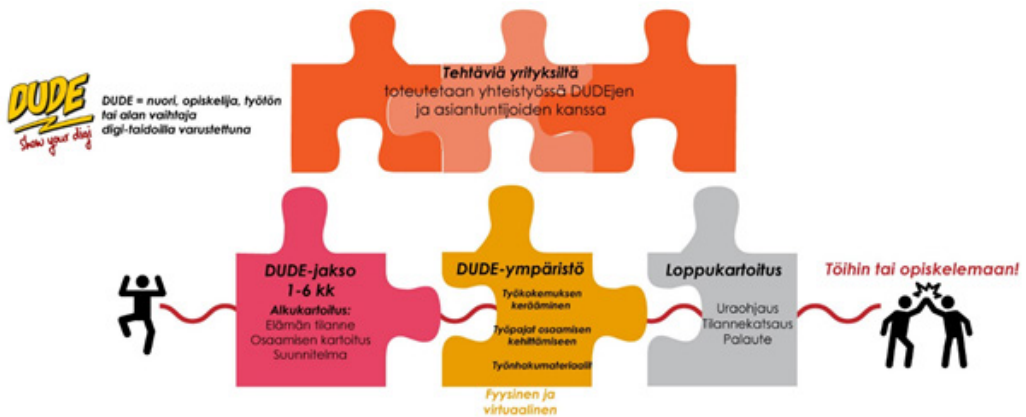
DUDE
Show your digi

DUDE = nuori, opiskelija, työtön tai alan vaihtaja digi-taidoilla varustettuna

Tehtäviä yrityksiltä
toteutetaan yhteistyössä DUDEjen ja asiantuntijoiden kanssa

DUDE-jakso
1-6 kk
Alkukartoitus:
Elämän tilanne
Osaamisen kartoitus
Suunnitelma

DUDE-ympäristö
Työkokemuksen kerääminen
Työpajat osaamisen kehittämiseen
Työnhakumateriaalit

Fyysinen ja virtuaalinen

Loppukartoitus
Uraohjaus
Tilannekatsaus
Palaute

Töihin tai opiskelemaan!